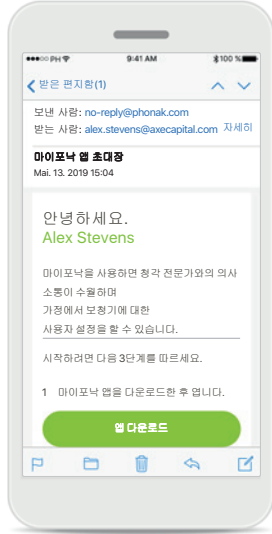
●●●○○ PH 9:41 AM 100 %

< 받은 편지함(1)

보낸 사람: no-reply@phonak.com
받는 사람: alex.stevens@axecapital.com 자세히

마이포낙 앱 초대장
Mai. 13. 2019 15:04

안녕하세요.
Alex Stevens

마이포낙을 사용하면 청각 전문가와의 의사소통이 수월하며
가정에서 보청기에 대한
사용자 설정을 할 수 있습니다.

시작하려면 다음 3단계를 따르세요.

1 마이포낙 앱을 다운로드한 후 엽니다.

앱 다운로드